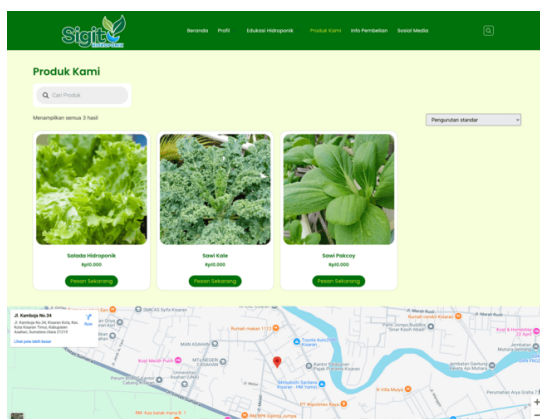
Sigit

Beranda Profil Edukasi Hidroponik Produk Kami Info Pembelian Sosial Media

Produk Kami

Cari Produk

Menampilkan semua 3 hasil

Pengurutan standar

Salada Hidroponik
Rp10.000
Pesan Sekarang

Sawi Kale
Rp10.000
Pesan Sekarang

Sawi Pakcoy
Rp10.000
Pesan Sekarang

Jl. Kamboja No.34
Jl. Kamboja No.34, Kisaran Kota, Kec. Kota Kisaran Timur, Kabupaten Asahan, Sumatera Utara 21214
Rute
Lihat peta lebih besar

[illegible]